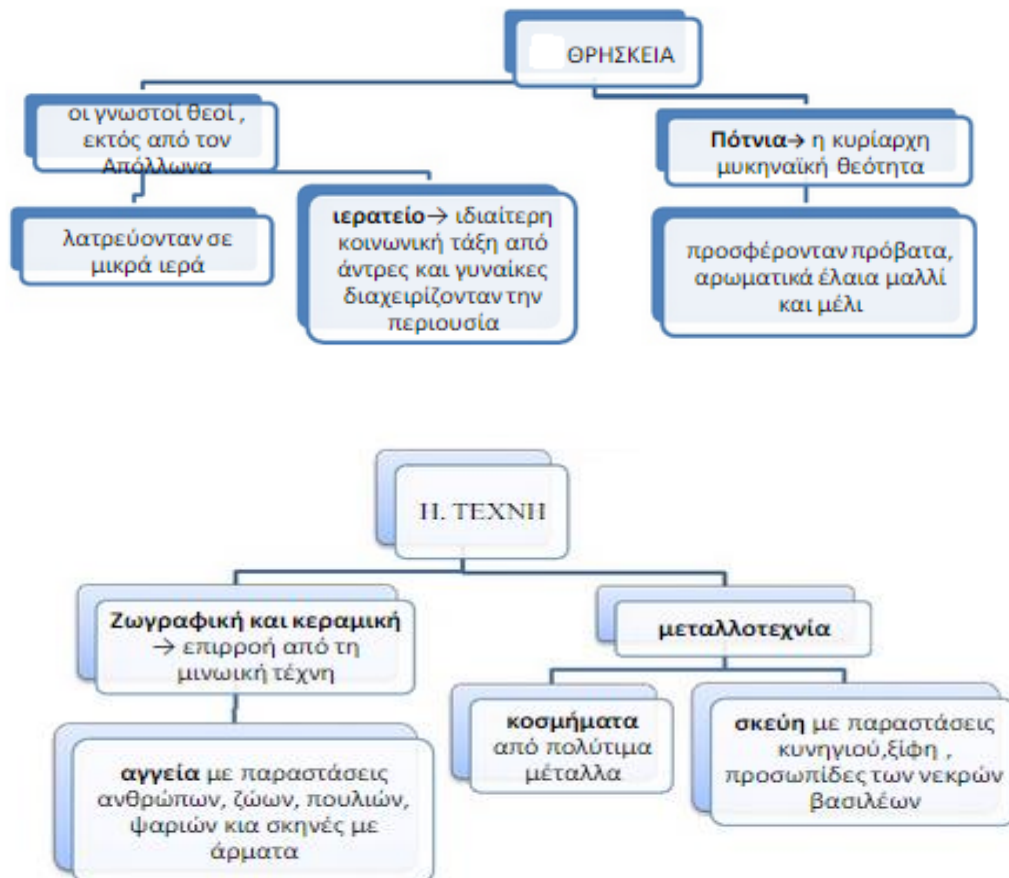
ΘΡΗΣΚΕΙΑ

οι γνωστοί θεοί , εκτός από τον Απόλλωνα

λατρεύονταν σε μικρά ιερά

ιερατείο→ ιδιαίτερη κοινωνική τάξη από άντρες και γυναίκες διαχειρίζονταν την περιουσία

Πότνια→ η κυρίαρχη μυκηναϊκή θεότητα

προσφέρονταν πρόβατα, αρωματικά έλαια μαλλί και μέλι

II. ΤΕΧΝΗ

Ζωγραφική και κεραμική → επιρροή από τη μινωική τέχνη

αγγεία με παραστάσεις ανθρώπων, ζώων, πουλιών, ψαριών κια σκηνές με άρματα

μεταλλοτεχνία

κοσμήματα από πολύτιμα μέταλλα

σκεύη με παραστάσεις κυνηγιού,ξίφη , προσωπίδες των νεκρών βασιλέων